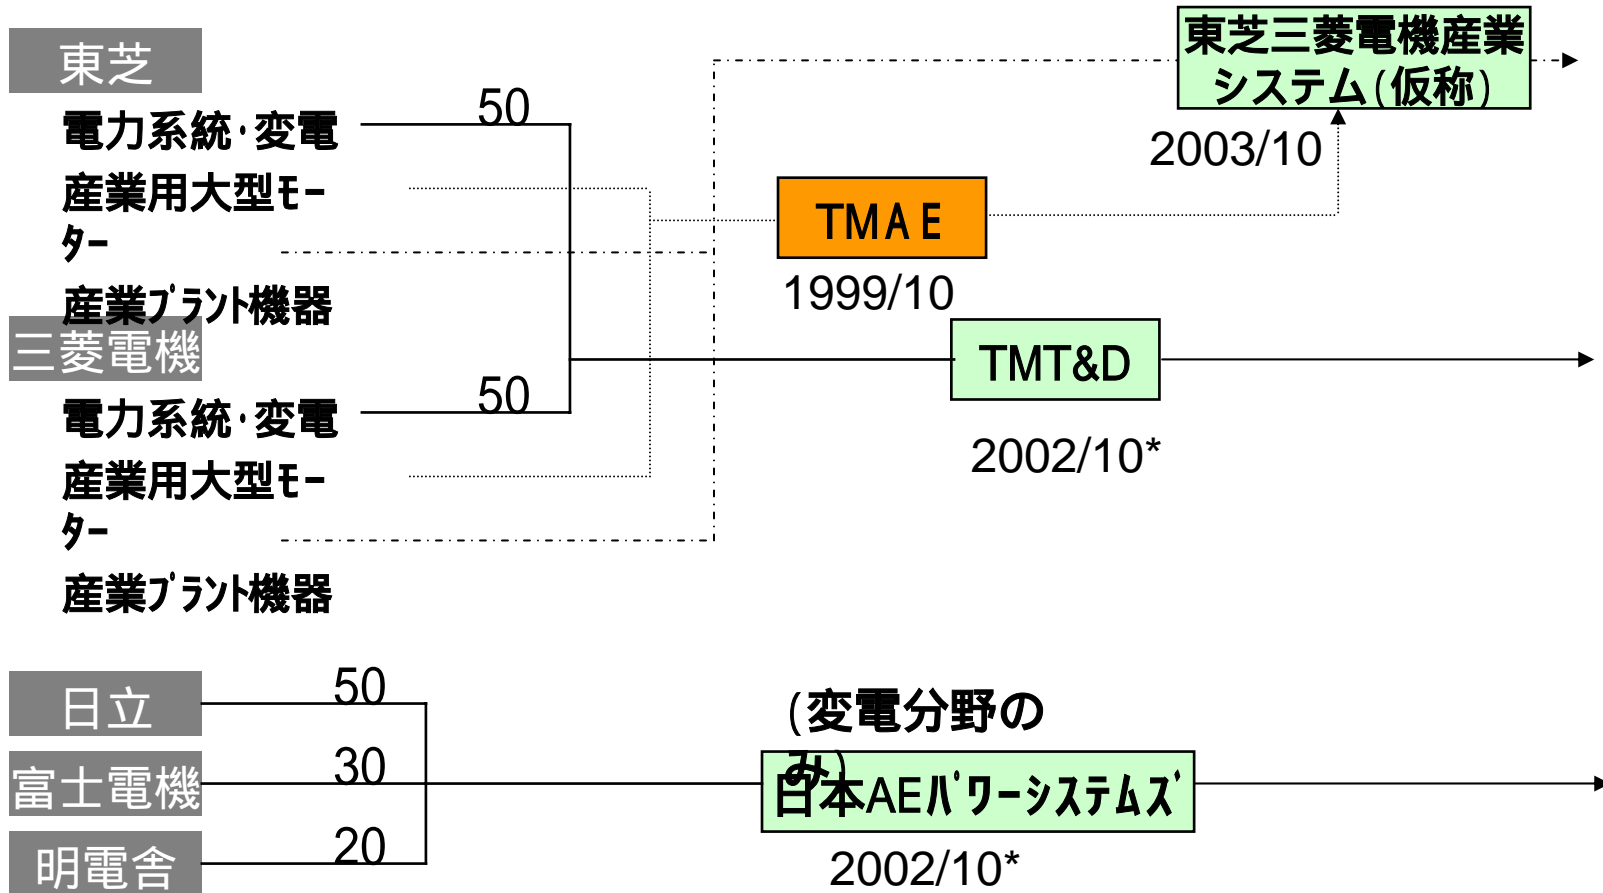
東芝

電力系統･変電

産業用大型モーター

産業ﾌﾟﾗﾝﾄ機器

三菱電機

電力系統･変電

産業用大型モーター

産業ﾌﾟﾗﾝﾄ機器

50

50

TMA E

1999/10

東芝三菱電機産業システム(仮称)

2003/10

TMT&D

2002/10*

日立

富士電機

明電舎

50

30

20

(変電分野のみ)

日本AEﾊﾟﾜｰｼｽﾃﾑｽﾞ

2002/10*